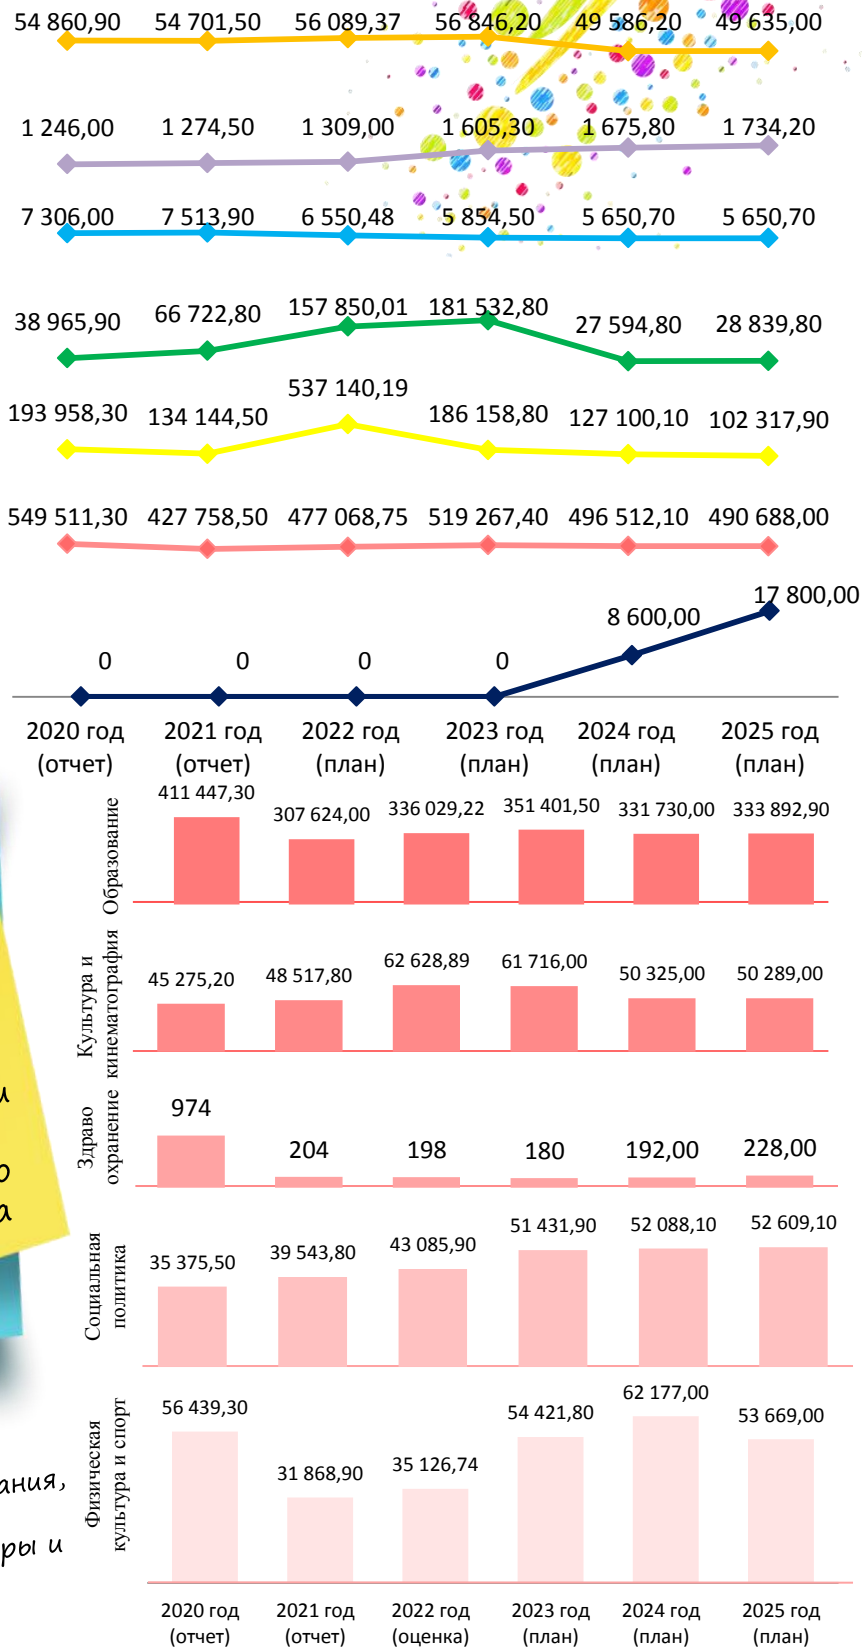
54 860,90 54 701,50 56 089,37 56 846,20 49 586,20 49 635,00

1 246,00 1 274,50 1 309,00 1 605,30 1 675,80 1 734,20

7 306,00 7 513,90 6 550,48 5 854,50 5 650,70 5 650,70

38 965,90 66 722,80 157 850,01 181 532,80 27 594,80 28 839,80

193 958,30 134 144,50 537 140,19 186 158,80 127 100,10 102 317,90

549 511,30 427 758,50 477 068,75 519 267,40 496 512,10 490 688,00

0 0 0 0 8 600,00 17 800,00

2020 год (отчет) 2021 год (отчет) 2022 год (план) 2023 год (план) 2024 год (план) 2025 год (план)

Образование
411 447,30 307 624,00 336 029,22 351 401,50 331 730,00 333 892,90

Культура и кинематография
45 275,20 48 517,80 62 628,89 61 716,00 50 325,00 50 289,00

Здраво охранение
974 204 198 180 192,00 228,00

Социальная политика
35 375,50 39 543,80 43 085,90 51 431,90 52 088,10 52 609,10

Физическая культура и спорт
56 439,30 31 868,90 35 126,74 54 421,80 62 177,00 53 669,00

2020 год (отчет) 2021 год (отчет) 2022 год (оценка) 2023 год (план) 2024 год (план) 2025 год (план)

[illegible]
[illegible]
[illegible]
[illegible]ания,
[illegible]ры и